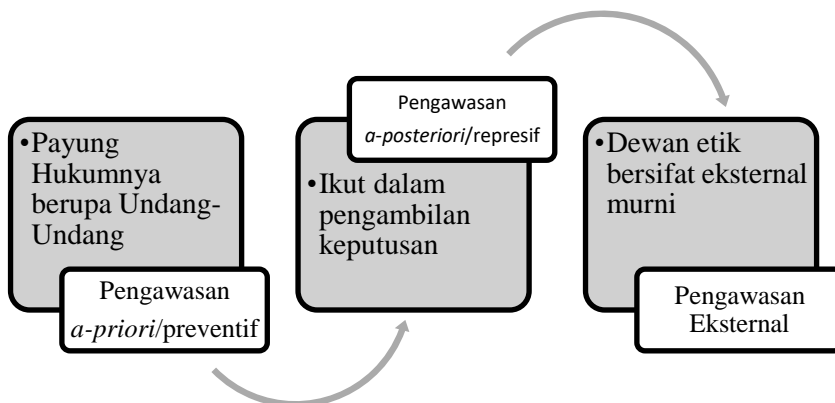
•Payung Hukumnya berupa Undang-Undang

Pengawasan *a-priori*/preventif

Pengawasan *a-posteriori*/represif

•Ikut dalam pengambilan keputusan

•Dewan etik bersifat eksternal murni

Pengawasan Eksternal